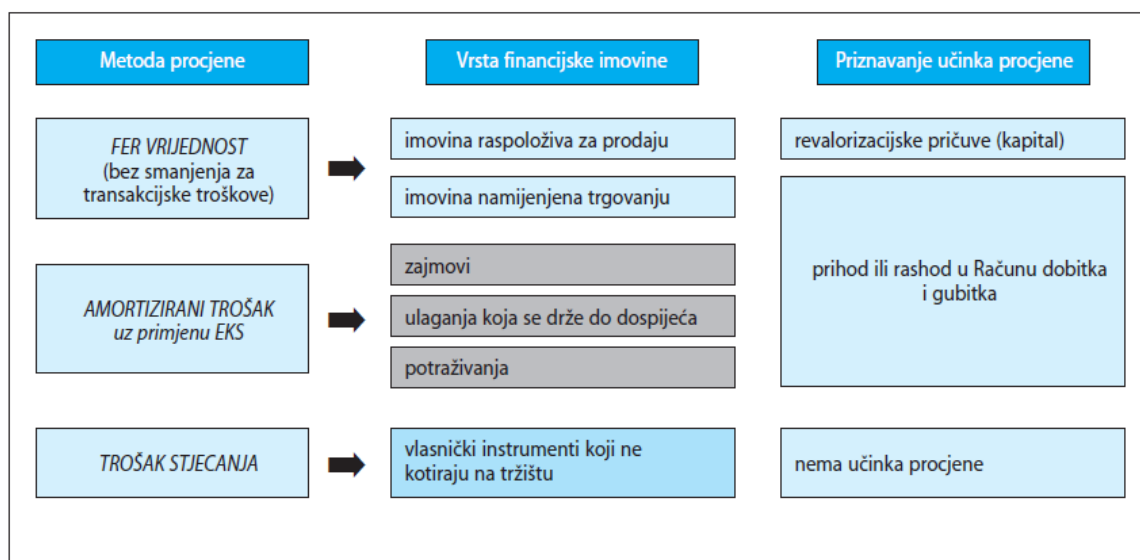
Metoda procjene

Vrsta financijske imovine

Priznavanje učinka procjene

FER VRIJEDNOST
(bez smanjenja za transakcijske troškove)

imovina raspoloživa za prodaju

imovina namijenjena trgovanju

revalorizacijske pričuve (kapital)

prihod ili rashod u Računu dobitka i gubitka

AMORTIZIRANI TROŠAK
uz primjenu EKS

zajmovi

ulaganja koja se drže do dospijeća

potraživanja

TROŠAK STJECANJA

vlasnički instrumenti koji ne kotiraju na tržištu

nema učinka procjene